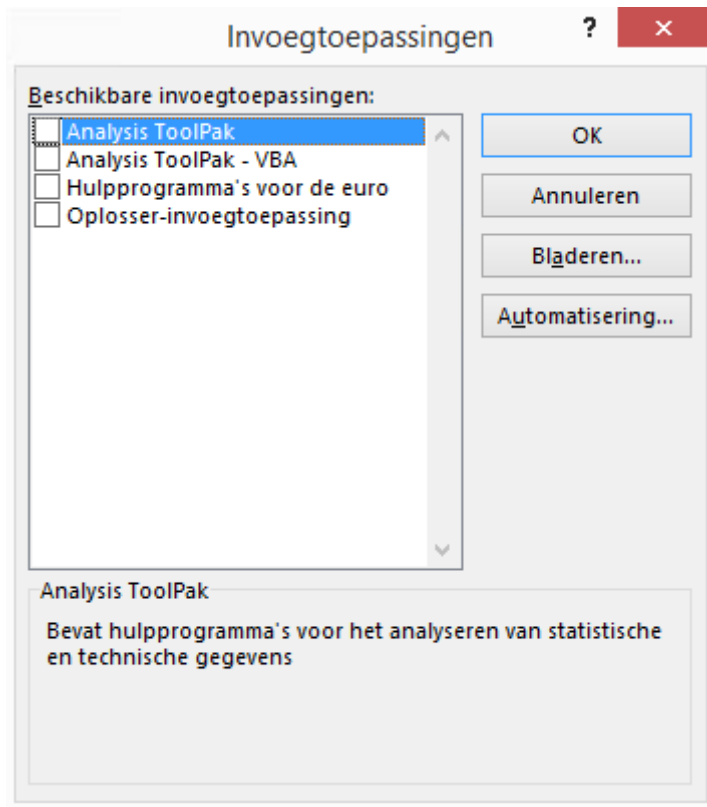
Invoegtoepassingen

?

×

Beschikbare invoegtoepassingen:

Analysis ToolPak
Analysis ToolPak - VBA
Hulpprogramma's voor de euro
Oplosser-invoegtoepassing

OK

Annuleren

Bladeren...

Automatisering...

Analysis ToolPak

Bevat hulpprogramma's voor het analyseren van statistische en technische gegevens